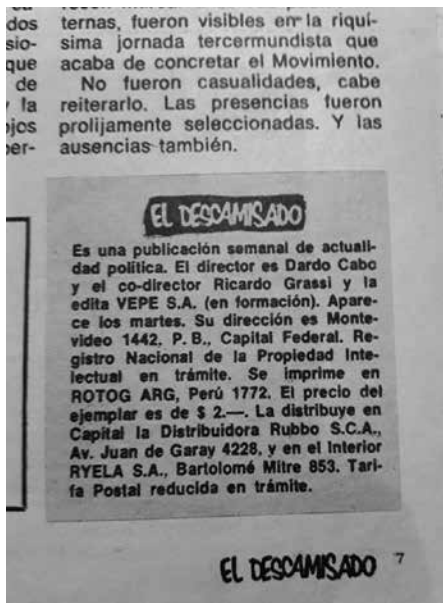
dos
sio-
que
de
la
ejos
per-

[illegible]
ternas, fueron visibles en la riquísima jornada tercermundista que acaba de concretar el Movimiento.

No fueron casualidades, cabe reiterarlo. Las presencias fueron prolijamente seleccionadas. Y las ausencias también.

EL DESCAMISADO

Es una publicación semanal de actualidad política. El director es Dardo Cabo y el co-director Ricardo Grassi y la edita VEPE S.A. (en formación). Aparece los martes. Su dirección es Montevideo 1442, P. B., Capital Federal. Registro Nacional de la Propiedad Intelectual en trámite. Se imprime en ROTOG ARG, Perú 1772. El precio del ejemplar es de \$ 2.—. La distribuye en Capital la Distribuidora Rubbo S.C.A., Av. Juan de Garay 4228, y en el Interior RYELA S.A., Bartolomé Mitre 853. Tarifa Postal reducida en trámite.

EL DESCAMISADO 7